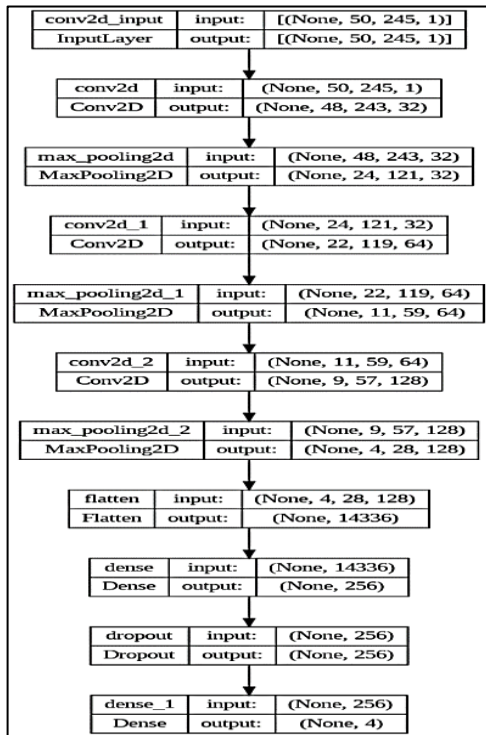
| conv2d_input | input: | [(None, 50, 245, 1)] |
|---|---|---|
| InputLayer | output: | [(None, 50, 245, 1)] |

| conv2d | input: | (None, 50, 245, 1) |
|---|---|---|
| Conv2D | output: | (None, 48, 243, 32) |

| max_pooling2d | input: | (None, 48, 243, 32) |
|---|---|---|
| MaxPooling2D | output: | (None, 24, 121, 32) |

| conv2d_1 | input: | (None, 24, 121, 32) |
|---|---|---|
| Conv2D | output: | (None, 22, 119, 64) |

| max_pooling2d_1 | input: | (None, 22, 119, 64) |
|---|---|---|
| MaxPooling2D | output: | (None, 11, 59, 64) |

| conv2d_2 | input: | (None, 11, 59, 64) |
|---|---|---|
| Conv2D | output: | (None, 9, 57, 128) |

| max_pooling2d_2 | input: | (None, 9, 57, 128) |
|---|---|---|
| MaxPooling2D | output: | (None, 4, 28, 128) |

| flatten | input: | (None, 4, 28, 128) |
|---|---|---|
| Flatten | output: | (None, 14336) |

| dense | input: | (None, 14336) |
|---|---|---|
| Dense | output: | (None, 256) |

| dropout | input: | (None, 256) |
|---|---|---|
| Dropout | output: | (None, 256) |

| dense_1 | input: | (None, 256) |
|---|---|---|
| Dense | output: | (None, 4) |